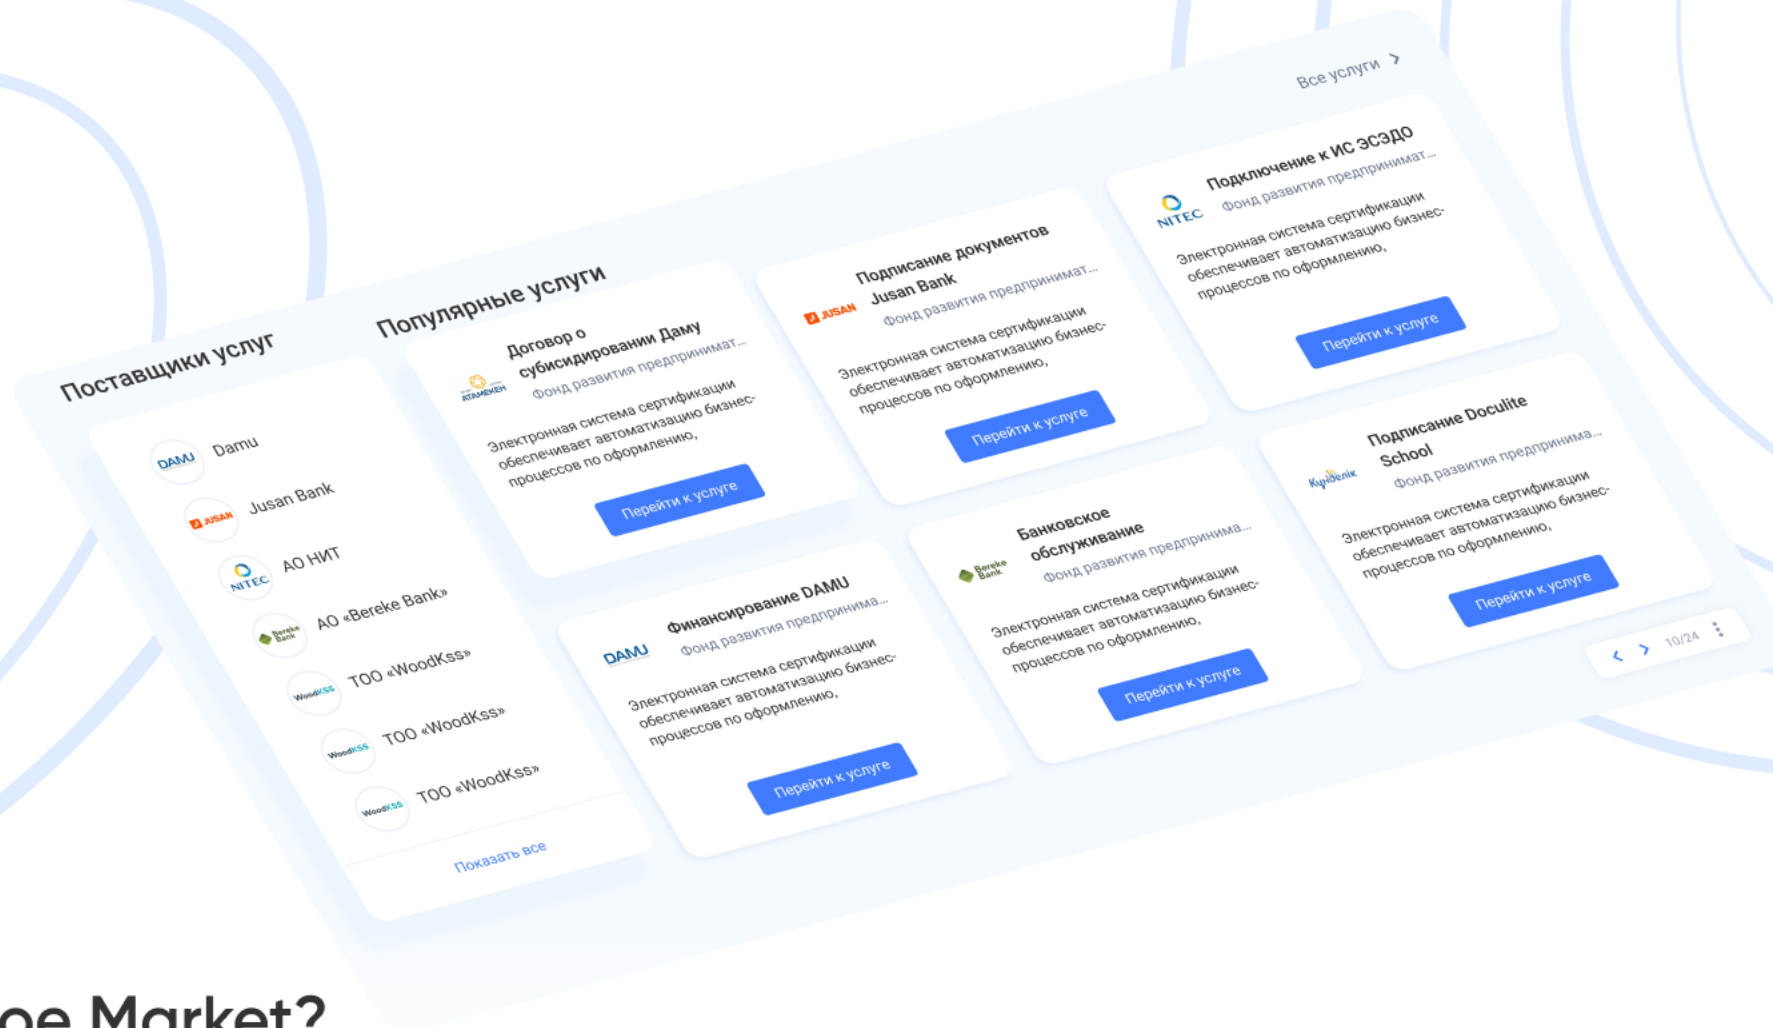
Все услуги

Поставщики услуг

DAMU Damu

JUSAN Jusan Bank

NITEC АО НИТ

Bereke Bank АО «Bereke Bank»

WoodKSS ТОО «WoodKss»

WoodKSS ТОО «WoodKss»

WoodKSS ТОО «WoodKss»

Показать все

Популярные услуги

ATAMEKEN
Договор о субсидировании Даму
Фонд развития предпринимат...
Электронная система сертификации обеспечивает автоматизацию бизнес-процессов по оформлению,
Перейти к услуге

JUSAN
Подписание документов Jusan Bank
Фонд развития предпринимат...
Электронная система сертификации обеспечивает автоматизацию бизнес-процессов по оформлению,
Перейти к услуге

NITEC
Подключение к ИС ЭСЭДО
Фонд развития предпринимат...
Электронная система сертификации обеспечивает автоматизацию бизнес-процессов по оформлению,
Перейти к услуге

DAMU
Финансирование DAMU
Фонд развития предпринима...
Электронная система сертификации обеспечивает автоматизацию бизнес-процессов по оформлению,
Перейти к услуге

Bereke Bank
Банковское обслуживание
Фонд развития предпринима...
Электронная система сертификации обеспечивает автоматизацию бизнес-процессов по оформлению,
Перейти к услуге

Күнделік
Подписание Doculite School
Фонд развития предпринима...
Электронная система сертификации обеспечивает автоматизацию бизнес-процессов по оформлению,
Перейти к услуге

10/24

oe Market?